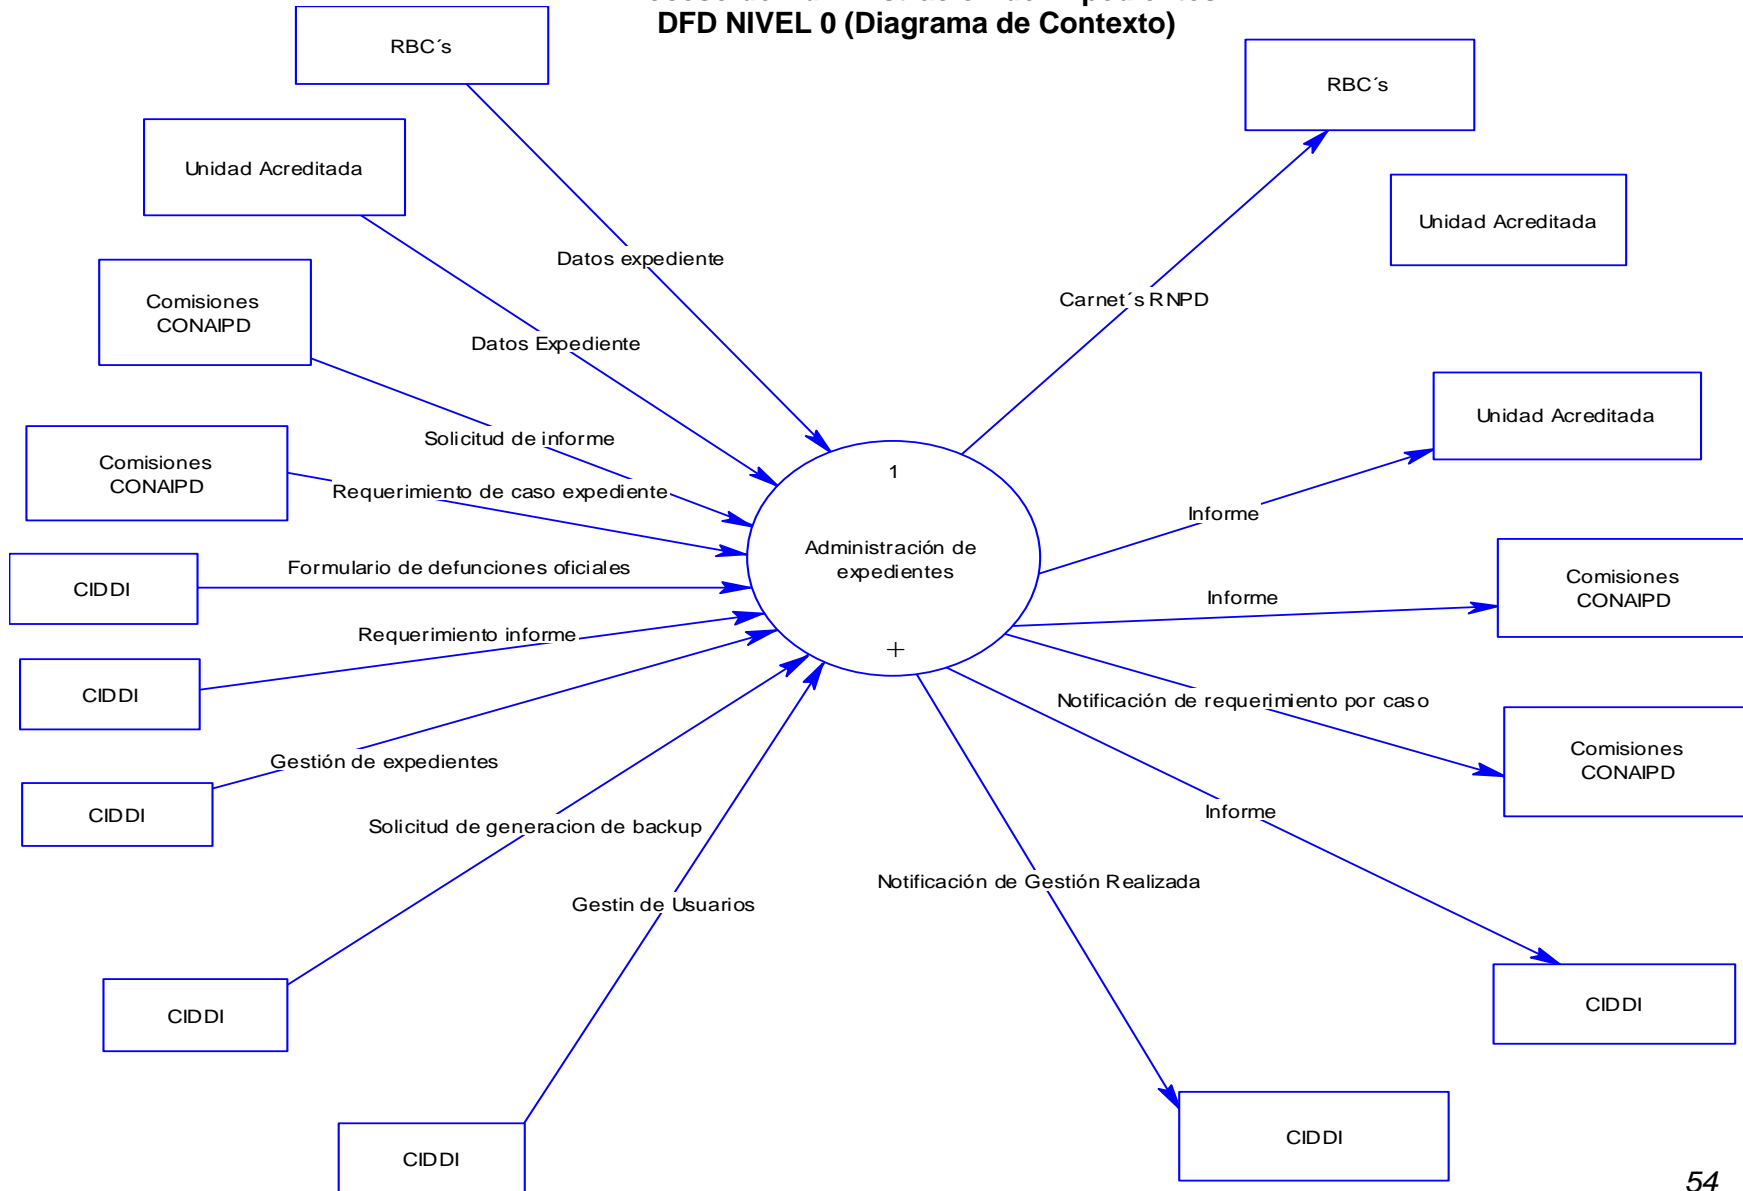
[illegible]
DFD NIVEL 0 (Diagrama de Contexto)

RBC´s

Unidad Acreditada

Comisiones CONAIPD

Comisiones CONAIPD

CIDDI

CIDDI

CIDDI

CIDDI

CIDDI

Datos expediente

Datos Expediente

Solicitud de informe

Requerimiento de caso expediente

Formulario de defunciones oficiales

Requerimiento informe

Gestión de expedientes

Solicitud de generacion de backup

Gestin de Usuarios

1

Administración de expedientes

+

RBC´s

Unidad Acreditada

Carnet´s RNPD

Unidad Acreditada

Informe

Comisiones CONAIPD

Informe

Notificación de requerimiento por caso

Comisiones CONAIPD

Informe

CIDDI

Notificación de Gestión Realizada

CIDDI

54